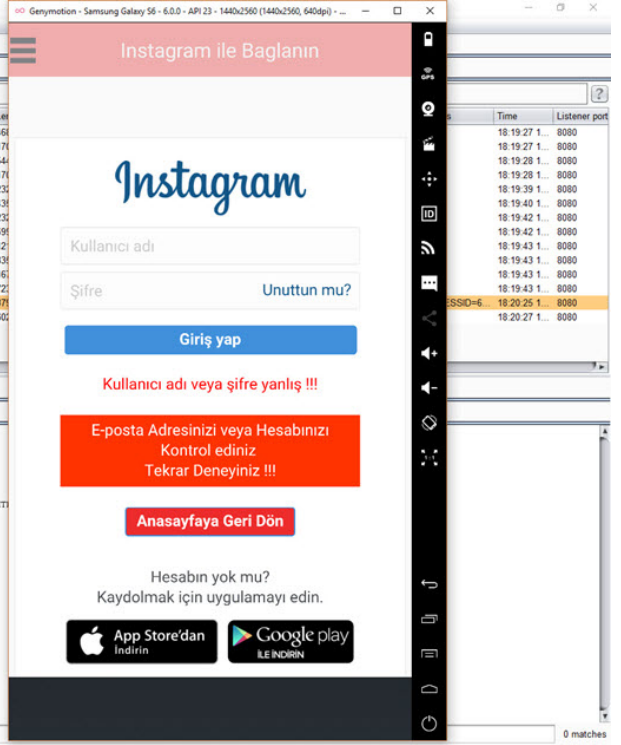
Genymotion - Samsung Galaxy S6 - 6.0.0 - API 23 - 1440x2560 (1440x2560, 640dpi) - ...

Instagram ile Baglanın

Instagram

Kullanıcı adı

Şifre

Unuttun mu?

Giriş yap

Kullanıcı adı veya şifre yanlış !!!

E-posta Adresinizi veya Hesabınızı Kontrol ediniz Tekrar Deneyiniz !!!

Anasayfaya Geri Dön

Hesabın yok mu? Kaydolmak için uygulamayı edin.

App Store'dan İndirin

Google play İLE İNDİRİN

GPS

ID

| Time | Listener port |
|---|---|
| 18:19:27 1... | 8080 |
| 18:19:27 1... | 8080 |
| 18:19:28 1... | 8080 |
| 18:19:28 1... | 8080 |
| 18:19:39 1... | 8080 |
| 18:19:40 1... | 8080 |
| 18:19:42 1... | 8080 |
| 18:19:42 1... | 8080 |
| 18:19:43 1... | 8080 |
| 18:19:43 1... | 8080 |
| 18:19:43 1... | 8080 |
| 18:19:43 1... | 8080 |
| 18:20:25 1... | 8080 |
| 18:20:27 1... | 8080 |

ESSID=6...

0 matches